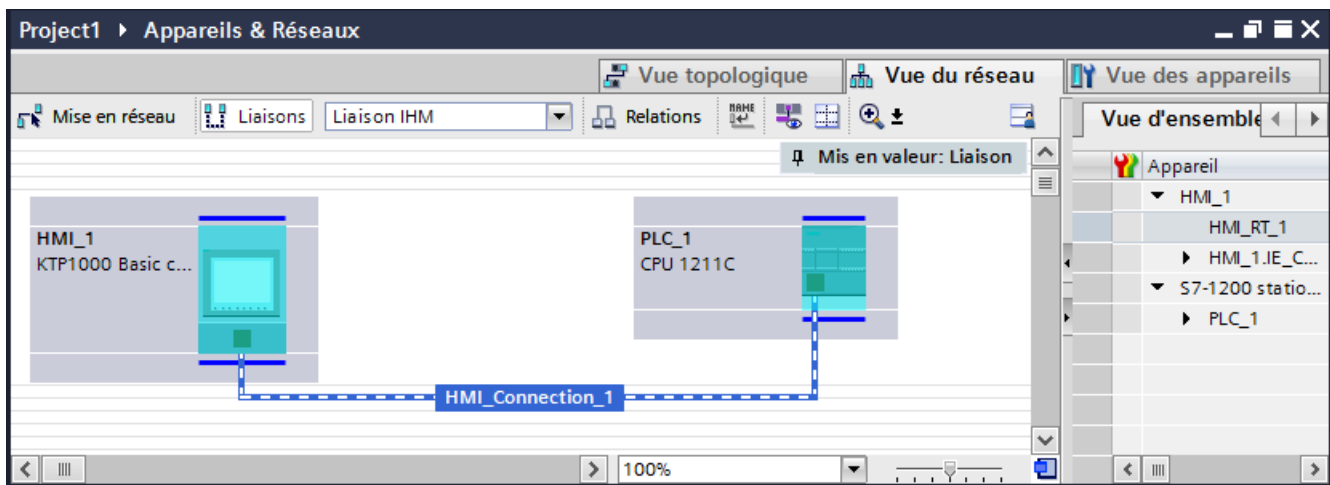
Project1 ▸ Appareils & Réseaux

Vue topologique
Vue du réseau
Vue des appareils

Mise en réseau
Liaisons
Liaison IHM
Relations

Mis en valeur: Liaison

HMI_1
KTP1000 Basic c...

PLC_1
CPU 1211C

HMI_Connection_1

100%

Vue d'ensemble

Appareil
HMI_1
HMI_RT_1
HMI_1.IE_C...
S7-1200 statio...
PLC_1